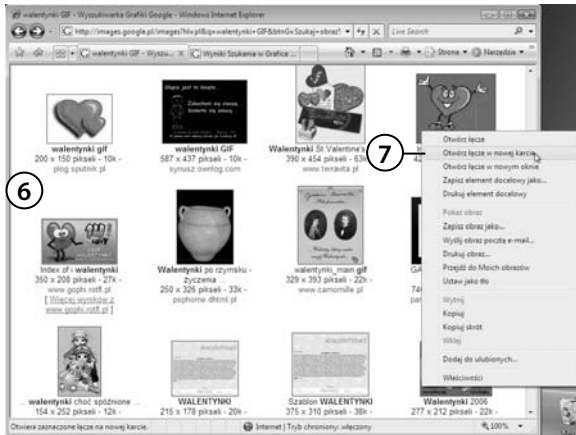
walentynki GIF - Wyszukiwarka Grafiki Google - Windows Internet Explorer

http://images.google.pl/images?hl=pl&q=walentynki+GIF&btnG=Szukaj+obraz

Live Search

walentynki GIF - Wyszu...

Wyniki Szukania w Grafice ...

Strona

Narzędzia

walentynki gif
200 x 150 pikseli - 10k -
plog.sputnik.pl

walentynki GIF
587 x 437 pikseli - 10k -
synusz.ownlog.com

Walentynki St Valentine's
390 x 454 pikseli - 63k
www.terravita.pl

6

7

Index of / walentynki
350 x 208 pikseli - 27k -
www.gophi.rottl.pl
[ Więcej wyników z www.gophi.rottl.pl ]

Walentynki po rzymsku - życzenia
250 x 326 pikseli - 33k -
psphome.dktml.pl

walentynki_main gif
329 x 393 pikseli - 22k -
www.camomille.pl

walentynki choć spóźnione ...
154 x 252 pikseli - 12k -

WALENTYNKI
215 x 178 pikseli - 20k -

Szablon WALENTYNKI
375 x 310 pikseli - 38k -

Walentynki 2006
277 x 212 pikseli - 22k -

Otwórz łącze
Otwórz łącze w nowej karcie
Otwórz łącze w nowym oknie
Zapisz element docelowy jako...
Drukuj element docelowy
Pokaż obraz
Zapisz obraz jako...
Wyślij obraz pocztą e-mail...
Drukuj obraz...
Przejdź do Moich obrazów
Ustaw jako tło
Wytnij
Kopiuj
Kopiuj skrót
Wklej
Dodaj do ulubionych...
Właściwości

Otwiera zaznaczone łącze na nowej karcie.

Internet | Tryb chroniony: włączony

100%